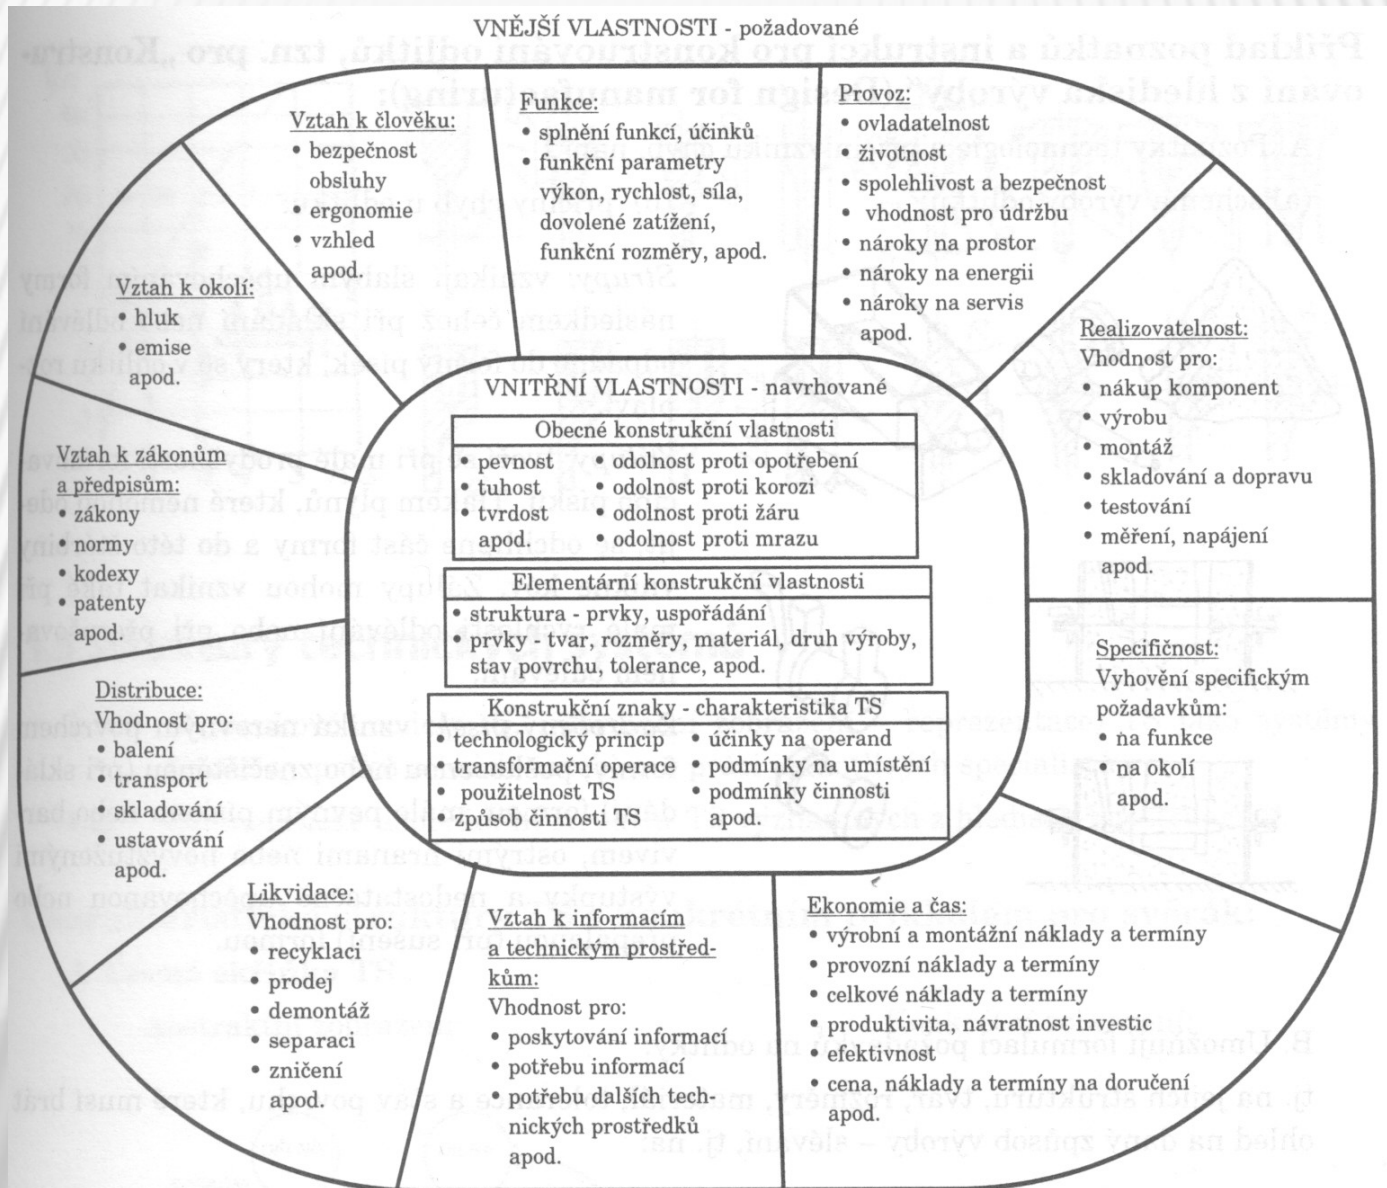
VNĚJŠÍ VLASTNOSTI - požadované

Vztah k člověku:
• bezpečnost obsluhy
• ergonomie
• vzhled
apod.

Funkce:
• splnění funkcí, účinků
• funkční parametry výkon, rychlost, síla, dovolené zatížení, funkční rozměry, apod.

Provoz:
• ovladatelnost
• životnost
• spolehlivost a bezpečnost
• vhodnost pro údržbu
• nároky na prostor
• nároky na energii
• nároky na servis
apod.

Vztah k okolí:
• hluk
• emise
apod.

Realizovatelnost:
Vhodnost pro:
• nákup komponent
• výrobu
• montáž
• skladování a dopravu
• testování
• měření, napájení
apod.

Vztah k zákonům a předpisům:
• zákony
• normy
• kodexy
• patenty
apod.

VNITŘNÍ VLASTNOSTI - navrhované

Obecné konstrukční vlastnosti
• pevnost • odolnost proti opotřebení
• tuhost • odolnost proti korozi
• tvrdost • odolnost proti žáru
apod. • odolnost proti mrazu

Elementární konstrukční vlastnosti
• struktura - prvky, uspořádání
• prvky - tvar, rozměry, materiál, druh výroby, stav povrchu, tolerance, apod.

Konstrukční znaky - charakteristika TS
• technologický princip • účinky na operand
• transformační operace • podmínky na umístění
• použitelnost TS • podmínky činnosti
• způsob činnosti TS apod.

Specifičnost:
Vyhovění specifickým požadavkům:
• na funkce
• na okolí
apod.

Distribuce:
Vhodnost pro:
• balení
• transport
• skladování
• ustavování
apod.

Likvidace:
Vhodnost pro:
• recyklaci
• prodej
• demontáž
• separaci
• zničení
apod.

Vztah k informacím a technickým prostředkům:
Vhodnost pro:
• poskytování informací
• potřebu informací
• potřebu dalších technických prostředků
apod.

Ekonomie a čas:
• výrobní a montážní náklady a termíny
• provozní náklady a termíny
• celkové náklady a termíny
• produktivita, návratnost investic
• efektivnost
• cena, náklady a termíny na doručení
apod.